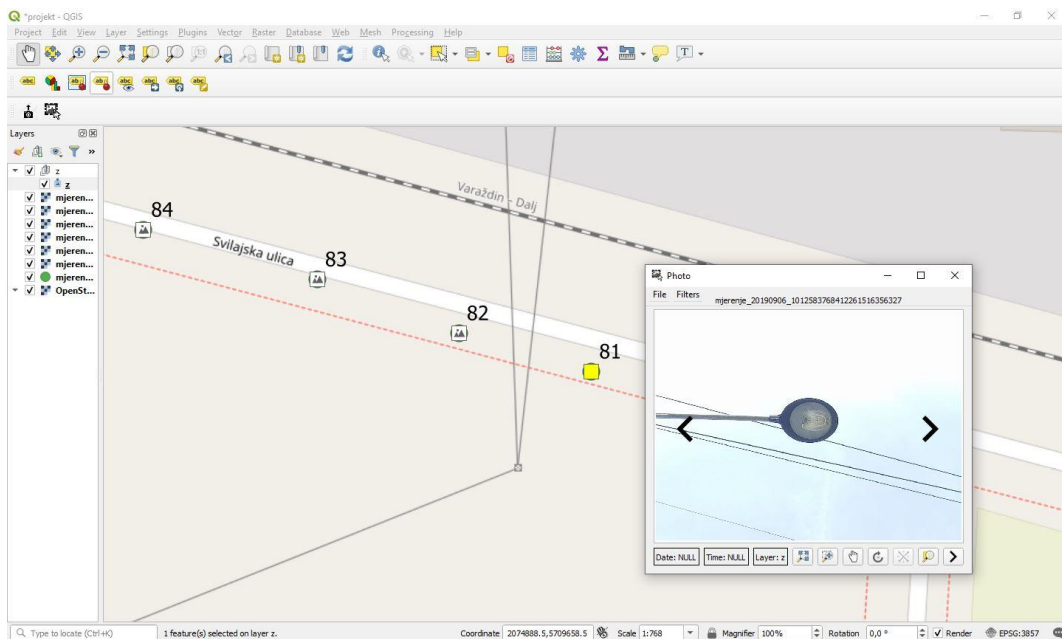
*projekt - QGIS
Project Edit View Layer Settings Plugins Vector Raster Database Web Mesh Processing Help

Layers
z
z
mjeren...
mjeren...
mjeren...
mjeren...
mjeren...
mjeren...
mjeren...
OpenSt...

Varaždin - Dalj
84
Svilajska ulica
83
82
81

Photo
File Filters mjerenje_20190906_101258376841226151635632​7
<
>
Date: NULL Time: NULL Layer: z

Type to locate (Ctrl+K)
1 feature(s) selected on layer z.
Coordinate 2074888.5,5709658.5 Scale 1:768 Magnifier 100% Rotation 0,0 ° Render EPSG:3857